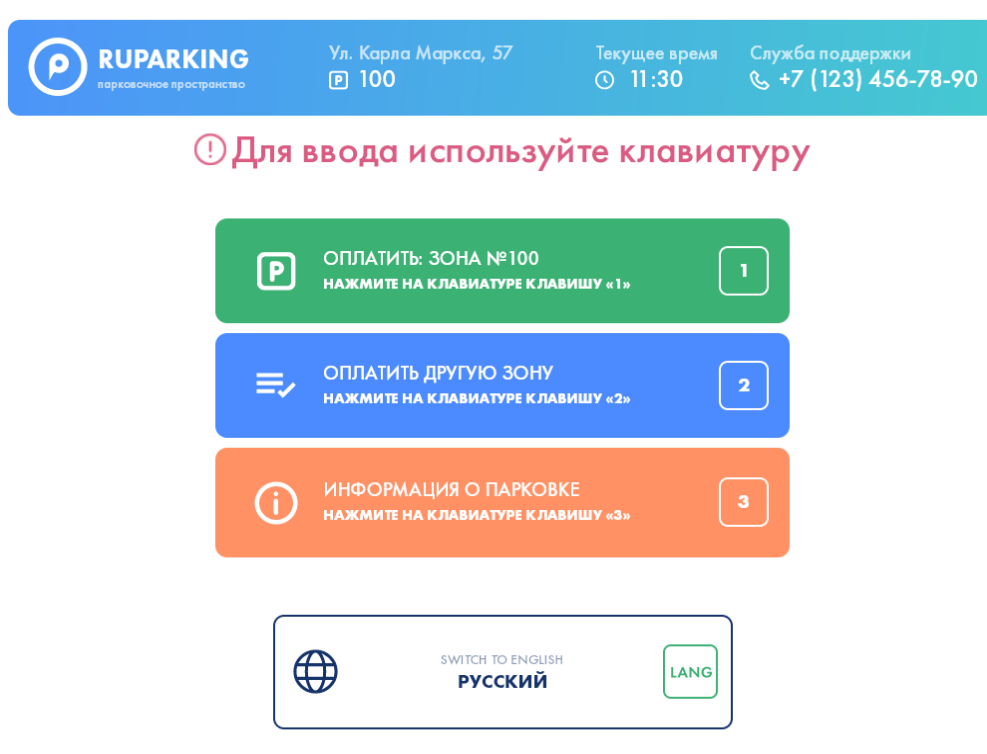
RUPARKING
парковочное пространство

Ул. Карла Маркса, 57
P 100

Текущее время
11:30

Служба поддержки
+7 (123) 456-78-90

Для ввода используйте клавиатуру

P ОПЛАТИТЬ: ЗОНА №100
НАЖМИТЕ НА КЛАВИАТУРЕ КЛАВИШУ «1»
1

ОПЛАТИТЬ ДРУГУЮ ЗОНУ
НАЖМИТЕ НА КЛАВИАТУРЕ КЛАВИШУ «2»
2

ИНФОРМАЦИЯ О ПАРКОВКЕ
НАЖМИТЕ НА КЛАВИАТУРЕ КЛАВИШУ «3»
3

SWITCH TO ENGLISH
РУССКИЙ
LANG